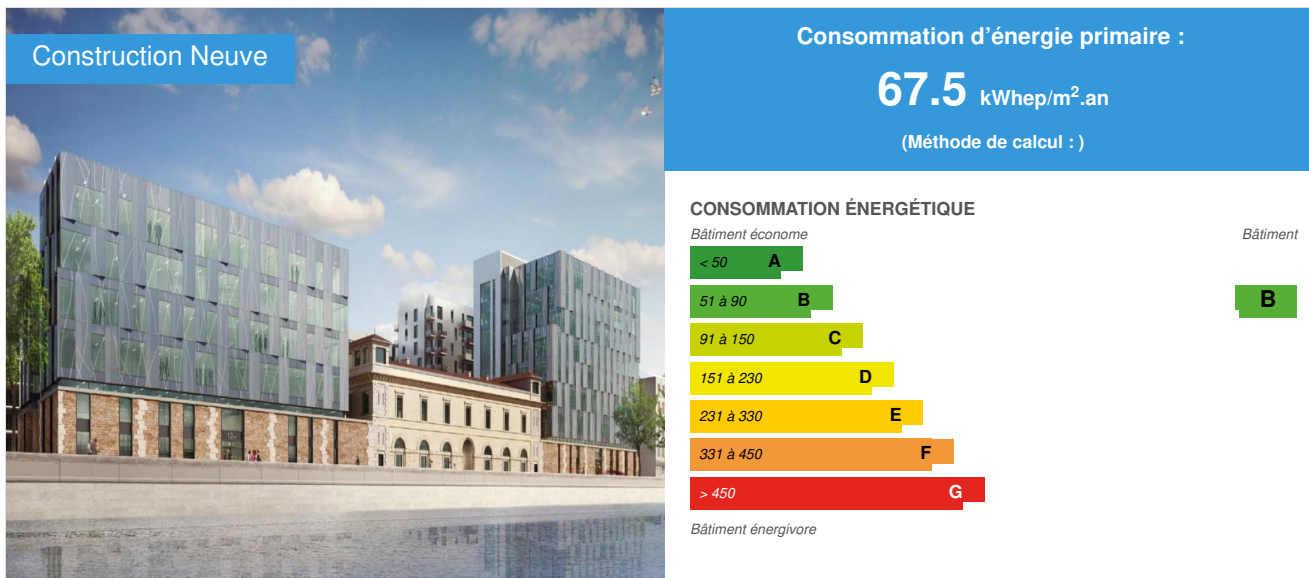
Construction Neuve

Consommation d'énergie primaire :

67.5 kWhep/m$^2$.an

(Méthode de calcul : )

CONSOMMATION ÉNERGÉTIQUE

Bâtiment économe

Bâtiment

< 50 A

51 à 90 B

B

91 à 150 C

151 à 230 D

231 à 330 E

331 à 450 F

> 450 G

Bâtiment énergivore